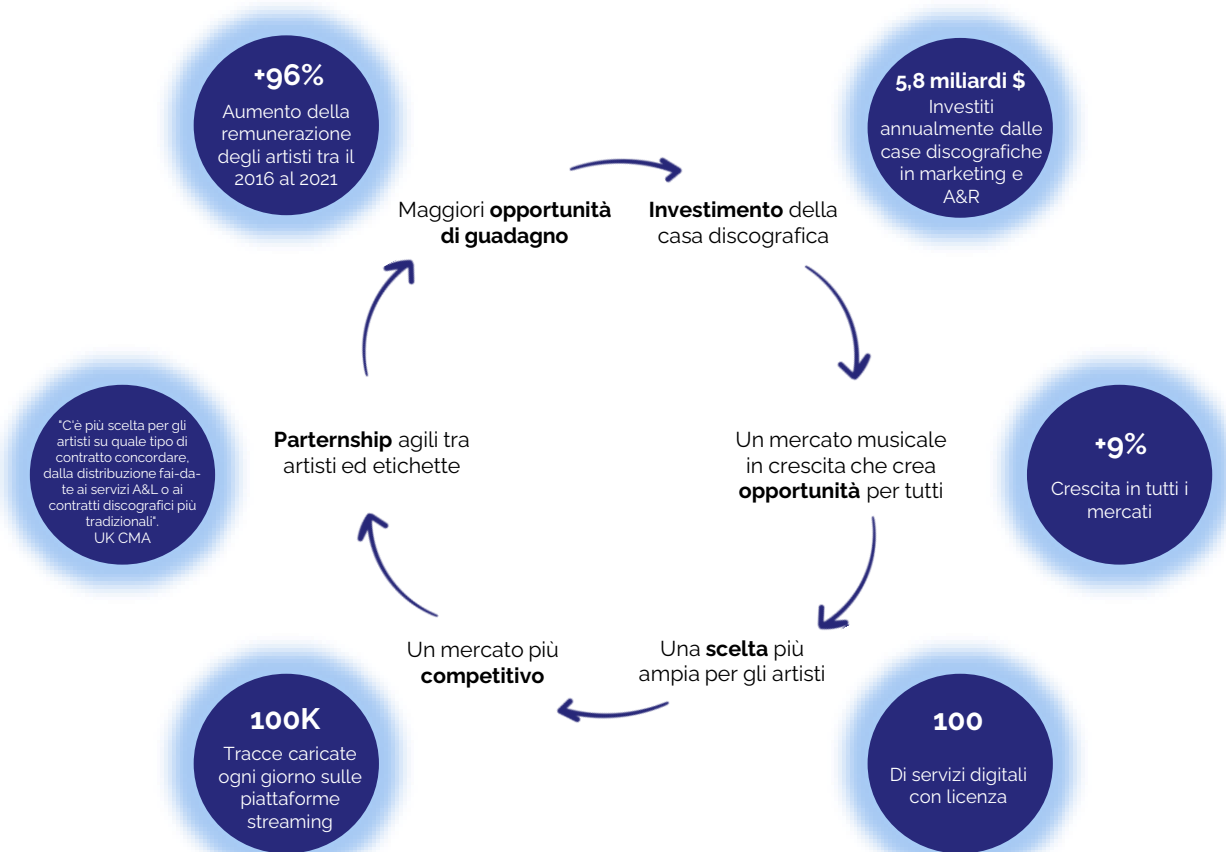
+96%
Aumento della remunerazione degli artisti tra il 2016 al 2021

5,8 miliardi $
Investiti annualmente dalle case discografiche in marketing e A&R

Maggiori **opportunità di guadagno**

**Investimento** della casa discografica

Un mercato musicale in crescita che crea **opportunità** per tutti

+9%
Crescita in tutti i mercati

"C'è più scelta per gli artisti su quale tipo di contratto concordare, dalla distribuzione fai-da-te ai servizi A&L o ai contratti discografici più tradizionali".
UK CMA

**Parternship** agili tra artisti ed etichette

Una **scelta** più ampia per gli artisti

Un mercato più **competitivo**

100K
Tracce caricate ogni giorno sulle piattaforme streaming

100
Di servizi digitali con licenza